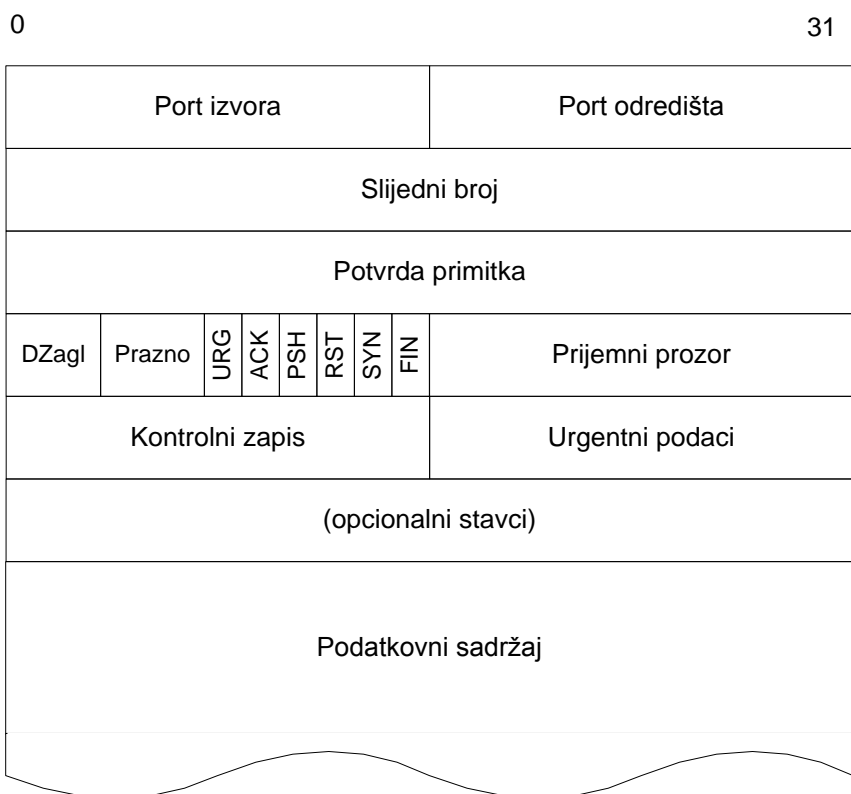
0 31

Port izvora

Port odredišta

Slijedni broj

Potvrda primitka

DZagl

Prazno

URG

ACK

PSH

RST

SYN

FIN

Prijemni prozor

Kontrolni zapis

Urgentni podaci

(opcionalni stavci)

Podatkovni sadržaj